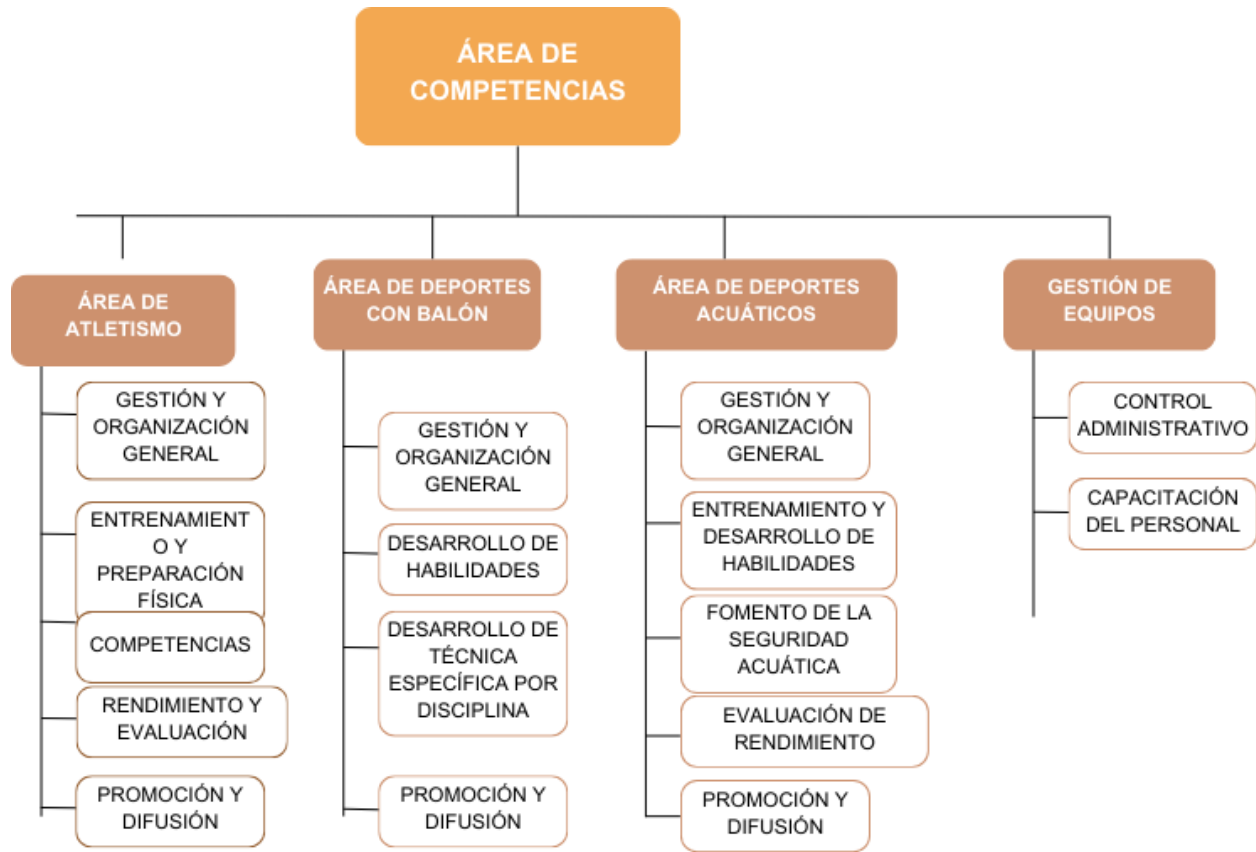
ÁREA DE COMPETENCIAS

ÁREA DE ATLETISMO

GESTIÓN Y ORGANIZACIÓN GENERAL

ENTRENAMIENT O Y PREPARACIÓN FÍSICA

COMPETENCIAS

RENDIMIENTO Y EVALUACIÓN

PROMOCIÓN Y DIFUSIÓN

ÁREA DE DEPORTES CON BALÓN

GESTIÓN Y ORGANIZACIÓN GENERAL

DESARROLLO DE HABILIDADES

DESARROLLO DE TÉCNICA ESPECÍFICA POR DISCIPLINA

PROMOCIÓN Y DIFUSIÓN

ÁREA DE DEPORTES ACUÁTICOS

GESTIÓN Y ORGANIZACIÓN GENERAL

ENTRENAMIENTO Y DESARROLLO DE HABILIDADES

FOMENTO DE LA SEGURIDAD ACUÁTICA

EVALUACIÓN DE RENDIMIENTO

PROMOCIÓN Y DIFUSIÓN

GESTIÓN DE EQUIPOS

CONTROL ADMINISTRATIVO

CAPACITACIÓN DEL PERSONAL